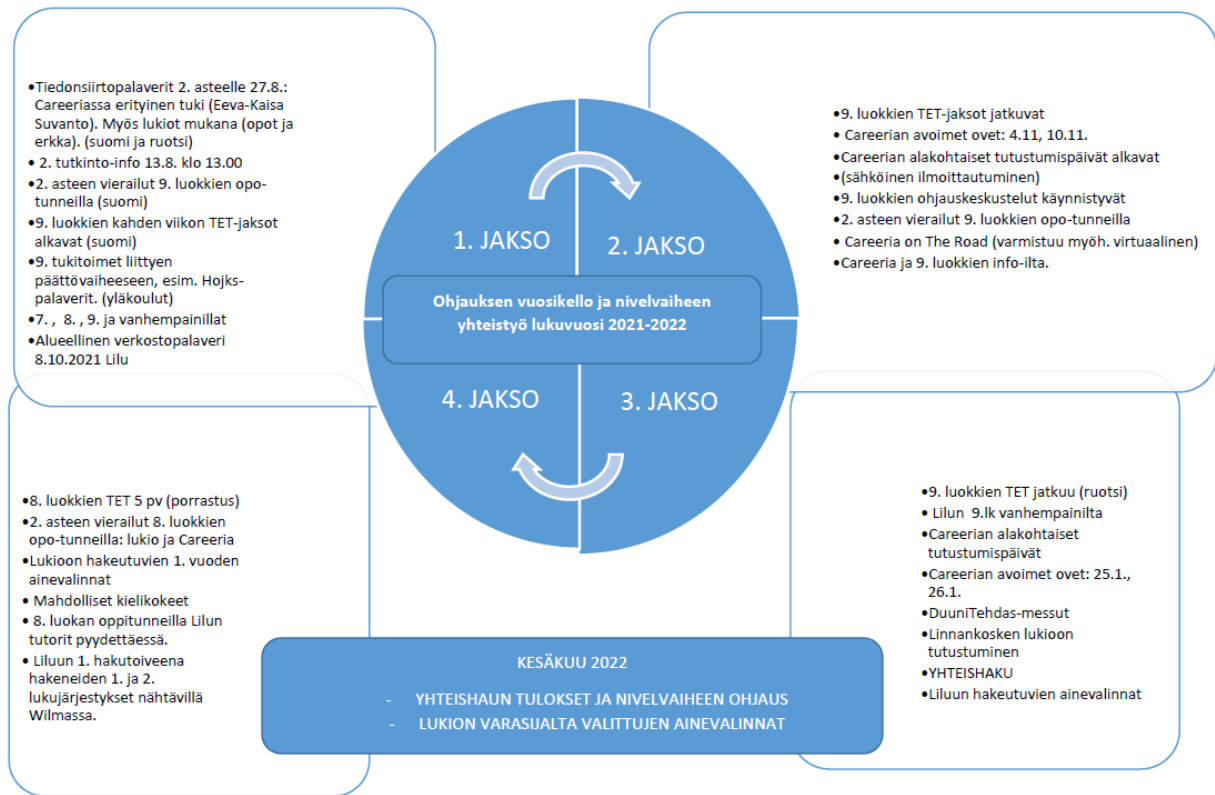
•Tiedonsiirtopalaverit 2. asteelle 27.8.: Careeriassa erityinen tuki (Eeva-Kaisa Suvanto). Myös lukiot mukana (opot ja erkka). (suomi ja ruotsi)
• 2. tutkinto-info 13.8. klo 13.00
•2. asteen vierailut 9. luokkien opo-tunneilla (suomi)
•9. luokkien kahden viikon TET-jaksot alkavat (suomi)
•9. tukitoimet liittyen päättövaiheeseen, esim. Hojks-palaverit. (yläkoulut)
•7. , 8. , 9. ja vanhempainillat
•Alueellinen verkostopalaveri 8.10.2021 Lilu

•9. luokkien TET-jaksot jatkuvat
• Careerian avoimet ovet: 4.11, 10.11.
•Careerian alakohtaiset tutustumispäivät alkavat (sähköinen ilmoittautuminen)
•9. luokkien ohjauskeskustelut käynnistyvät
•2. asteen vierailut 9. luokkien opo-tunneilla
• Careeria on The Road (varmistuu myöh. virtuaalinen)
•Careeria ja 9. luokkien info-ilta.

1. JAKSO

2. JAKSO

Ohjauksen vuosikello ja nivelvaiheen yhteistyö lukuvuosi 2021-2022

4. JAKSO

3. JAKSO

•8. luokkien TET 5 pv (porrastus)
•2. asteen vierailut 8. luokkien opo-tunneilla: lukio ja Careeria
•Lukioon hakeutuvien 1. vuoden ainevalinnat
• Mahdolliset kielikokeet
• 8. luokan oppitunneilla Lilun tutorit pyydettäessä.
• Liluun 1. hakutoiveena hakeneiden 1. ja 2. lukujärjestykset nähtävillä Wilmassa.

•9. luokkien TET jatkuu (ruotsi)
• Lilun 9.lk vanhempainilta
•Careerian alakohtaiset tutustumispäivät
•Careerian avoimet ovet: 25.1., 26.1.
•DuuniTehdas-messut
•Linnankosken lukioon tutustuminen
•YHTEISHAKU
•Liluun hakeutuvien ainevalinnat

KESÄKUU 2022
- YHTEISHAUN TULOKSET JA NIVELVAIHEEN OHJAUS
- LUKION VARASIJALTA VALITTUJEN AINEVALINNAT